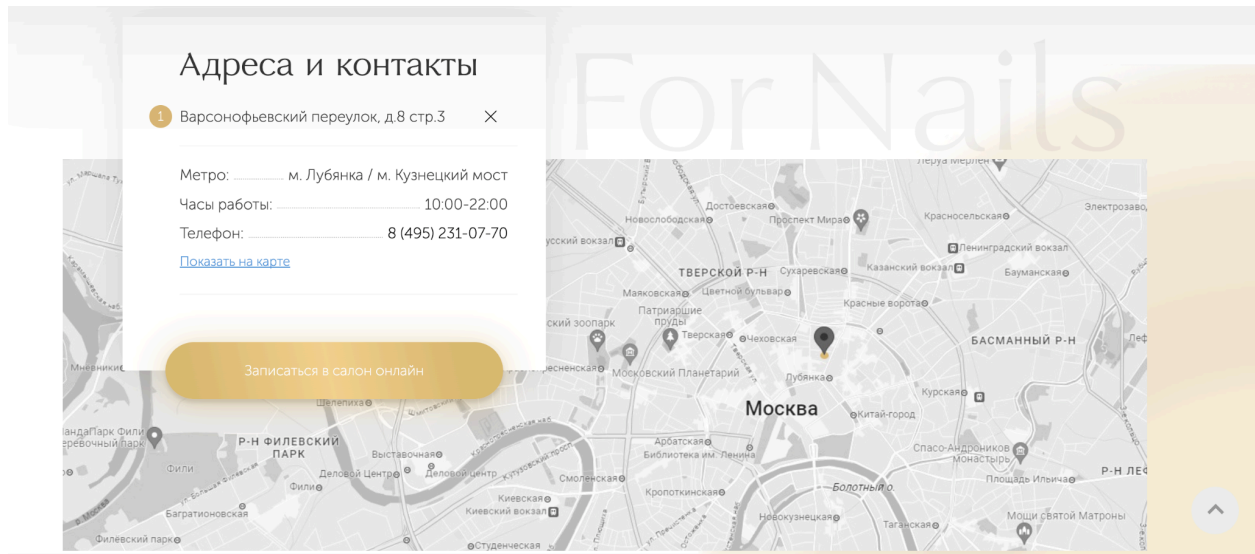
For Nails

Адреса и контакты

1 Варсонофьевский переулок, д.8 стр.3

Метро: м. Лубянка / м. Кузнецкий мост
Часы работы: 10:00-22:00
Телефон: 8 (495) 231-07-70
Показать на карте

Записаться в салон онлайн

Леруа Мерлен
Достоевская
Новослободская
Проспект Мира
Красносельская
Электрозаводская
Рижский вокзал
Ленинградский вокзал
ТВЕРСКОЙ Р-Н
Сухаревская
Казанский вокзал
Бауманская
Маяковская
Цветной бульвар
Красные ворота
Патриаршие пруды
Зоопарк
Тверская
Чеховская
БАСМАННЫЙ Р-Н
Мневники
Краснопресненская
Московский Планетарий
Лубянка
Курская
Шелепиха
Москва
Китай-город
Парк Фили
Р-Н ФИЛЕВСКИЙ ПАРК
Выставочная
Арбатская
Библиотека им. Ленина
Спасо-Андроников монастырь
Р-Н ЛЕФ
Фили
Деловой Центр
Деловой центр
Смоленская
Площадь Ильича
Кропоткинская
Болотный о.
Киевская
Киевский вокзал
Багратионовская
Новокузнецкая
Таганская
Мощи святой Матроны
Филевский парк
Студенческая